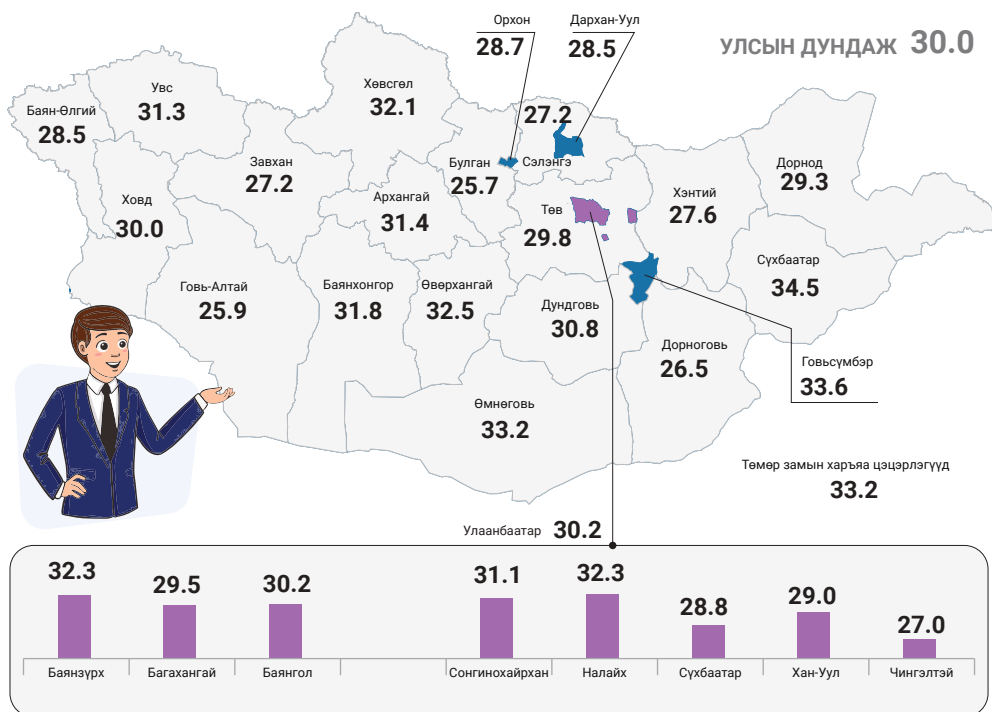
УЛСЫН ДУНДАЖ 30.0

Орхон
28.7

Дархан-Уул
28.5

Баян-Өлгий
28.5

Увс
31.3

Хөвсгөл
32.1

Сэлэнгэ
27.2

Булган
25.7

Завхан
27.2

Ховд
30.0

Архангай
31.4

Төв
29.8

Хэнтий
27.6

Дорнод
29.3

Сүхбаатар
34.5

Говь-Алтай
25.9

Баянхонгор
31.8

Өвөрхангай
32.5

Дундговь
30.8

Дорноговь
26.5

Говьсүмбэр
33.6

Өмнөговь
33.2

Төмөр замын харъяа цэцэрлэгүүд
33.2

Улаанбаатар 30.2

| 32.3 | 29.5 | 30.2 | | 31.1 | 32.3 | 28.8 | 29.0 | 27.0 |
|---|---|---|---|---|---|---|---|---|
| Баянзүрх | Багахангай | Баянгол | | Сонгинохайрхан | Налайх | Сүхбаатар | Хан-Уул | Чингэлтэй |